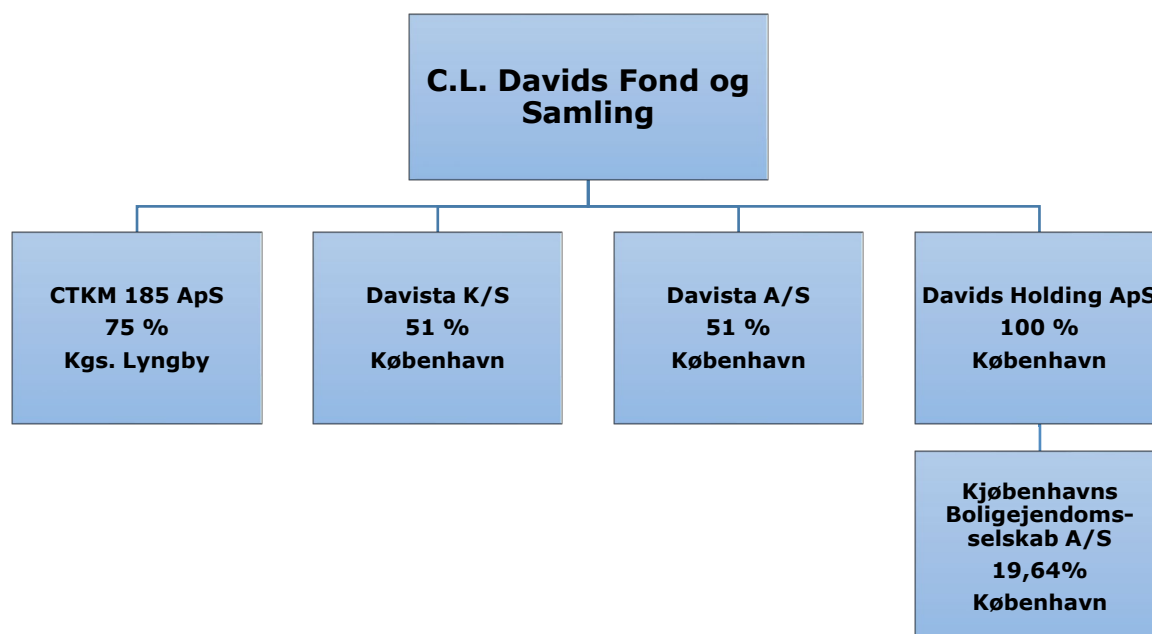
C.L. Davids Fond og Samling

CTKM 185 ApS
75 %
Kgs. Lyngby

Davista K/S
51 %
København

Davista A/S
51 %
København

Davids Holding ApS
100 %
København

Kjøbenhavns Boligejendomsselskab A/S
19,64%
København